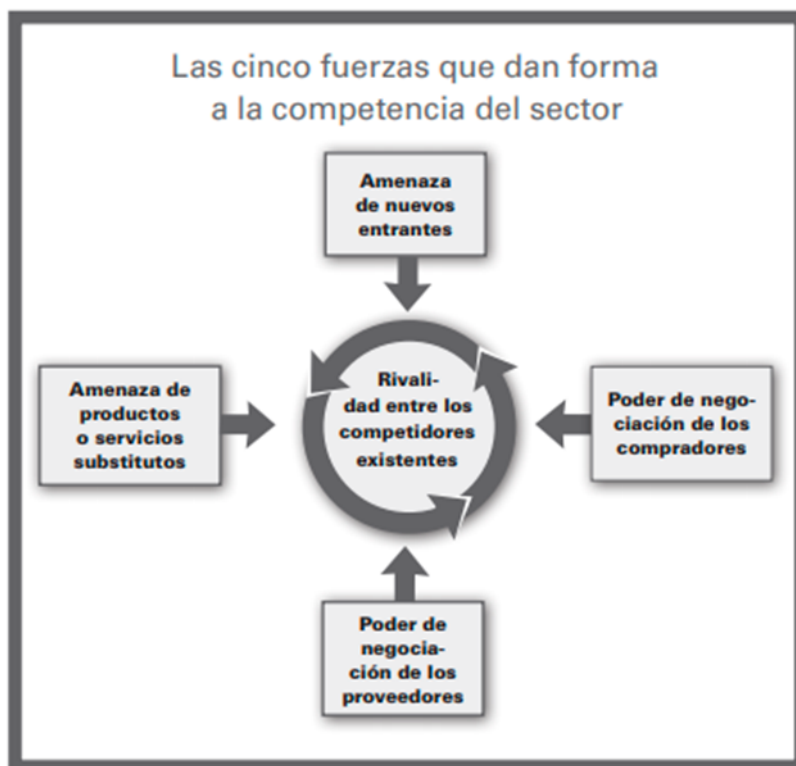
Las cinco fuerzas que dan forma a la competencia del sector

Amenaza de nuevos entrantes

Amenaza de productos o servicios substitutos

Rivalidad entre los competidores existentes

Poder de negociación de los compradores

Poder de negociación de los proveedores